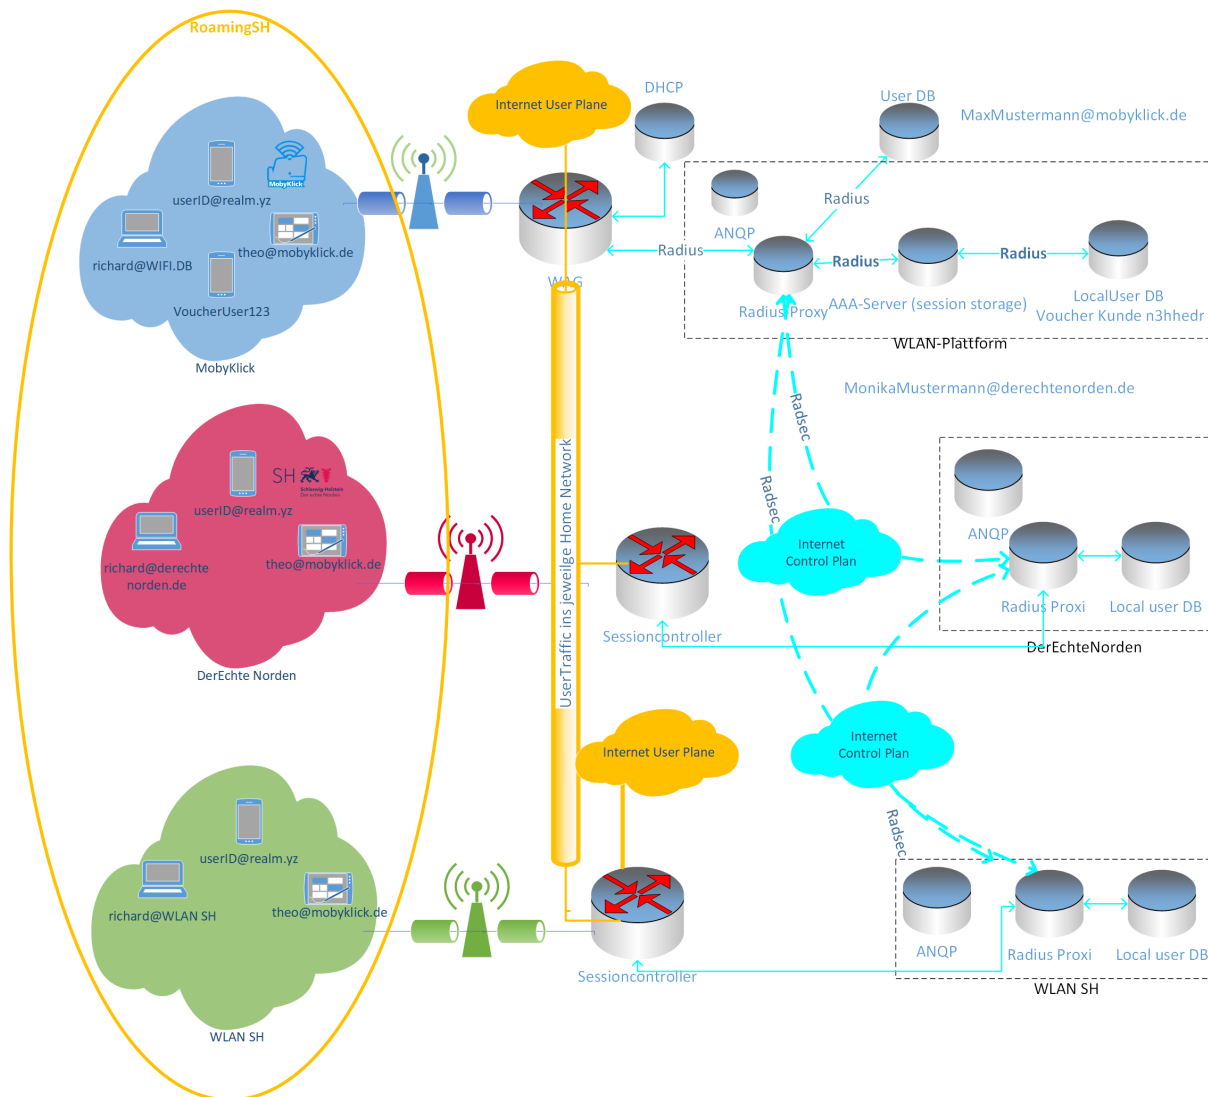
RoamingSH

Internet User Plane

DHCP

User DB

MaxMustermann@mobyklick.de

MobyKlick

userID@realm.yz

richard@WIFI.DB

theo@mobyklick.de

VoucherUser123

MobyKlick

WAG

ANQP

Radius

Radius

Radius Proxy

Radius

AAA-Server (session storage)

Radius

LocalUser DB
Voucher Kunde n3hhedr

WLAN-Plattform

MonikaMustermann@derechtenorden.de

Radsec

Radsec

SH

Schleswig-Holstein
Der echte Norden

userID@realm.yz

richard@derechte norden.de

theo@mobyklick.de

UserTraffic ins jeweilge Home Network

Internet Control Plan

ANQP

Radius Proxi

Local user DB

Sessioncontroller

DerEchteNorden

DerEchte Norden

Internet User Plane

Internet Control Plan

Radsec

userID@realm.yz

richard@WLAN SH

theo@mobyklick.de

ANQP

Radius Proxi

Local user DB

Sessioncontroller

WLAN SH

WLAN SH